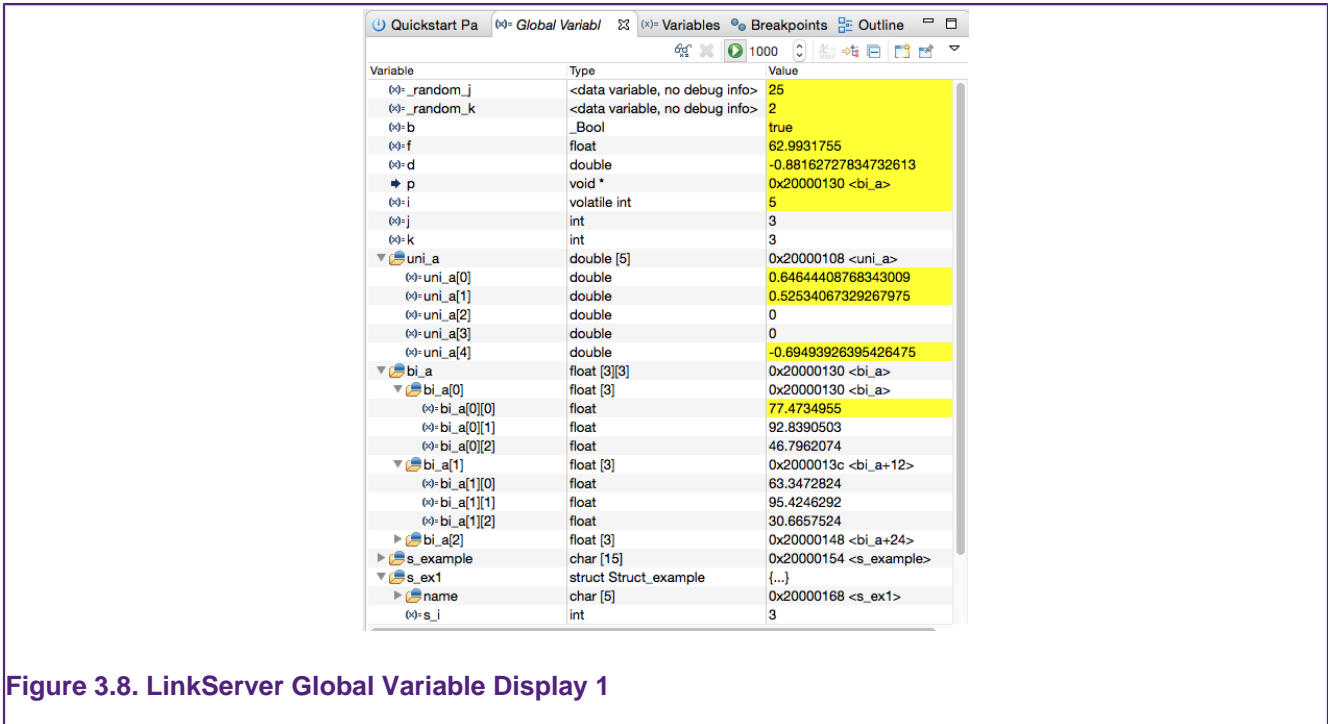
Quickstart Pa   (x)= Global Variabl   (x)= Variables   Breakpoints   Outline

1000

| Variable | Type | Value |
|---|---|---|
| (x)= _random_j | <data variable, no debug info> | 25 |
| (x)= _random_k | <data variable, no debug info> | 2 |
| (x)= b | _Bool | true |
| (x)= f | float | 62.9931755 |
| (x)= d | double | -0.88162727834732613 |
| p | void * | 0x20000130 <bi_a> |
| (x)= i | volatile int | 5 |
| (x)= j | int | 3 |
| (x)= k | int | 3 |
| uni_a | double [5] | 0x20000108 <uni_a> |
| (x)= uni_a[0] | double | 0.64644408768343009 |
| (x)= uni_a[1] | double | 0.52534067329267975 |
| (x)= uni_a[2] | double | 0 |
| (x)= uni_a[3] | double | 0 |
| (x)= uni_a[4] | double | -0.69493926395426475 |
| bi_a | float [3][3] | 0x20000130 <bi_a> |
| bi_a[0] | float [3] | 0x20000130 <bi_a> |
| (x)= bi_a[0][0] | float | 77.4734955 |
| (x)= bi_a[0][1] | float | 92.8390503 |
| (x)= bi_a[0][2] | float | 46.7962074 |
| bi_a[1] | float [3] | 0x2000013c <bi_a+12> |
| (x)= bi_a[1][0] | float | 63.3472824 |
| (x)= bi_a[1][1] | float | 95.4246292 |
| (x)= bi_a[1][2] | float | 30.6657524 |
| bi_a[2] | float [3] | 0x20000148 <bi_a+24> |
| s_example | char [15] | 0x20000154 <s_example> |
| s_ex1 | struct Struct_example | {...} |
| name | char [5] | 0x20000168 <s_ex1> |
| (x)= s_i | int | 3 |

Figure 3.8. LinkServer Global Variable Display 1